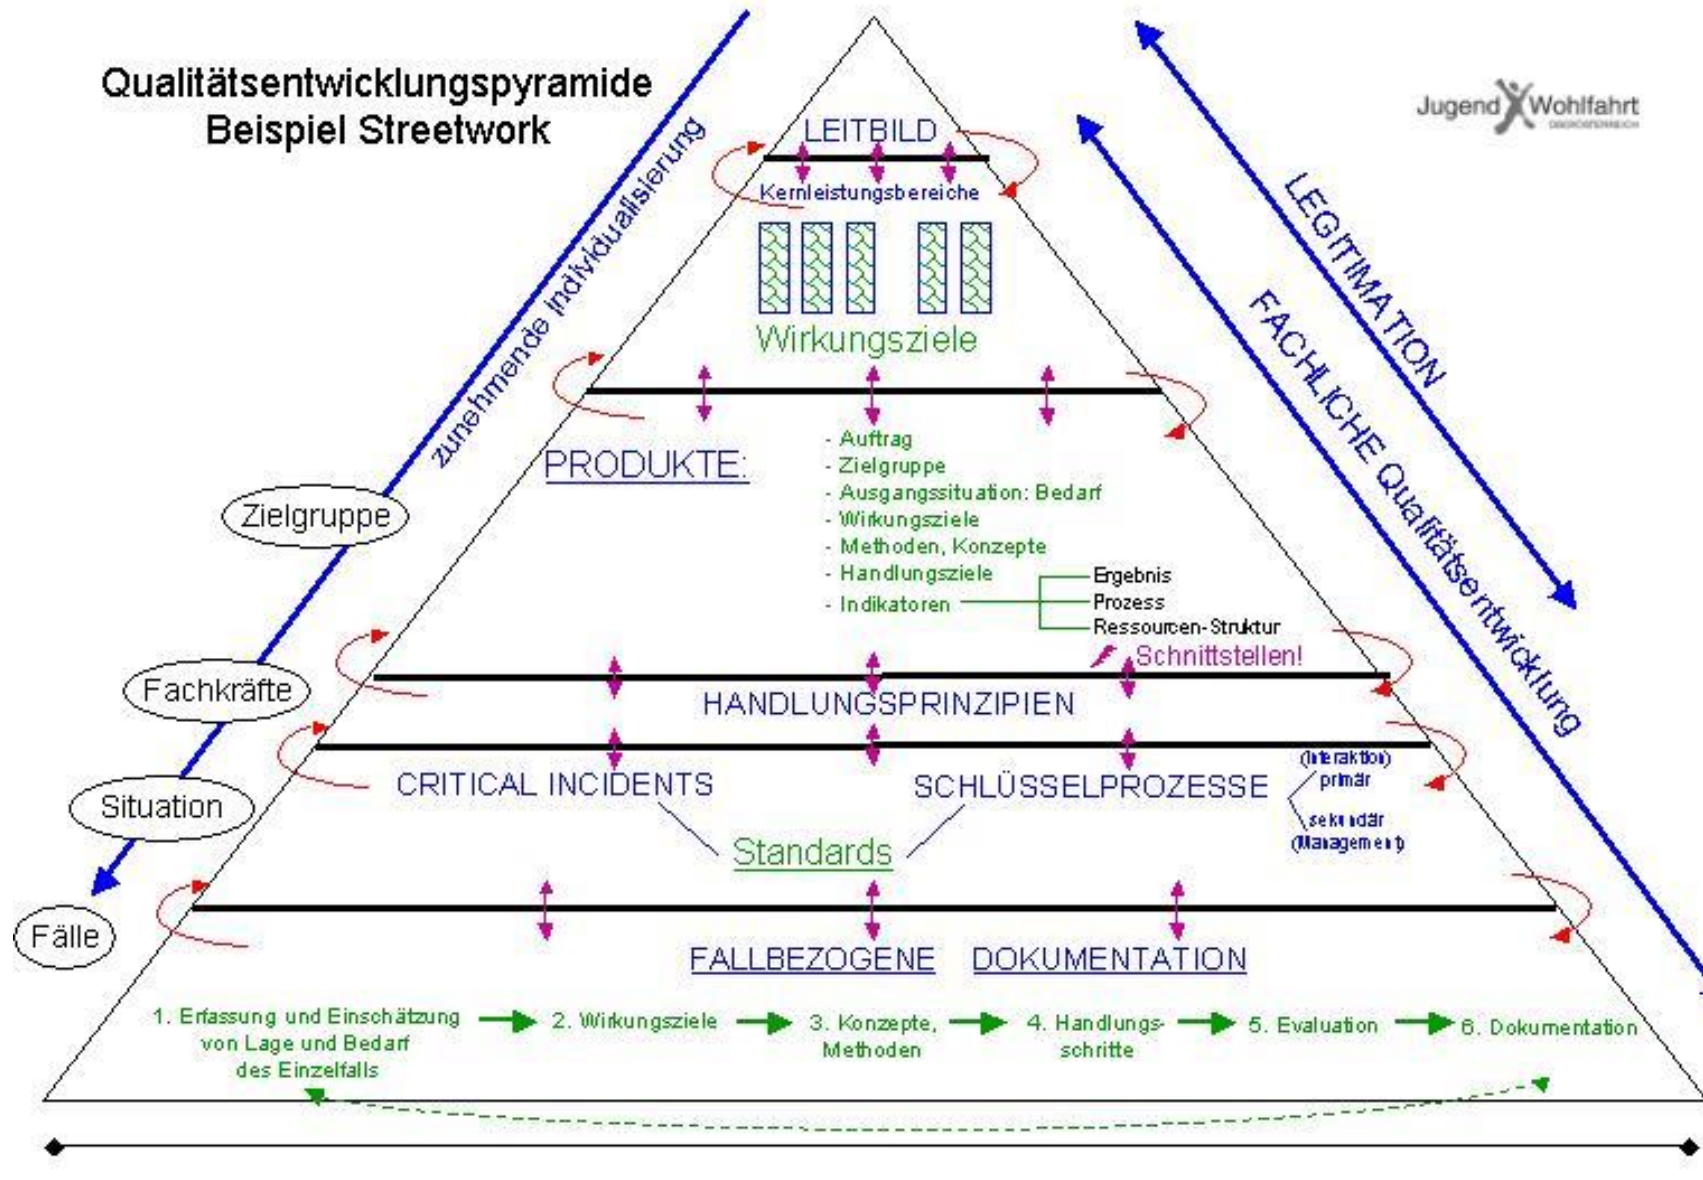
Qualitätsentwicklungspyramide
Beispiel Streetwork

Jugend Wohlfahrt

zunehmende individualisierung

LEGITIMATION

FACHLICHE Qualitätsentwicklung

LEITBILD

Kernleistungsbereiche

Wirkungsziele

PRODUKTE:

- Auftrag
- Zielgruppe
- Ausgangssituation: Bedarf
- Wirkungsziele
- Methoden, Konzepte
- Handlungsziele
- Indikatoren

Ergebnis
Prozess
Ressourcen-Struktur

Schnittstellen!

Zielgruppe

Fachkräfte

Situation

Fälle

HANDLUNGSPRINZIPIEN

CRITICAL INCIDENTS

SCHLÜSSELPROZESSE

(Interaktion) primär

sekundär (Management)

Standards

FALLBEZOGENE DOKUMENTATION

1. Erfassung und Einschätzung von Lage und Bedarf des Einzelfalls

2. Wirkungsziele

3. Konzepte, Methoden

4. Handlungsschritte

5. Evaluation

6. Dokumentation